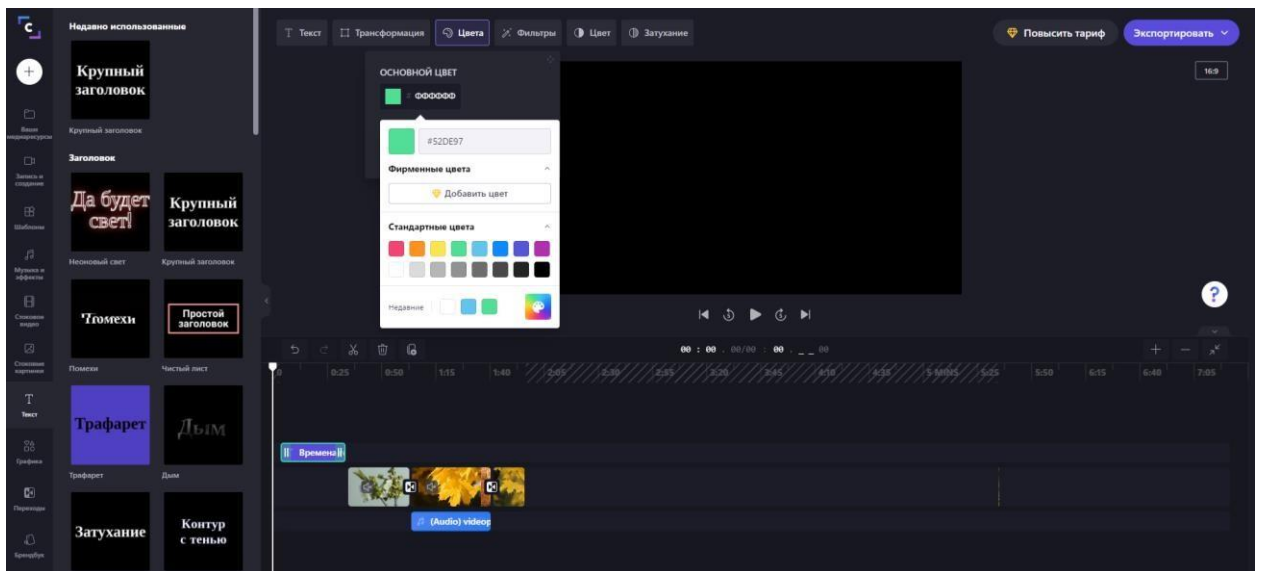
Недавно использованные

Крупный заголовок

Крупный заголовок

Заголовок

Да будет свет!

Крупный заголовок

Неоновый свет

Крупный заголовок

Помехи

Простой заголовок

Помехи

Чистый лист

Трафарет

Дым

Трафарет

Дым

Затухание

Контур с тенью

Ваши медиаресурсы

Запись и создание

Шаблоны

Музыка и эффекты

Стоковое видео

Стоковые картинки

Текст

Графика

Переходы

Брендбук

Текст Трансформация Цвета Фильтры Цвет Затухание

Повысить тариф

Экспортировать

16:9

ОСНОВНОЙ ЦВЕТ

#52DE97

Фирменные цвета

Добавить цвет

Стандартные цвета

Недавние

00 : 00 . 00/00 : 00 . _ _ 00

0 0:25 0:50 1:15 1:40 2:05 2:30 2:55 3:20 3:45 4:10 4:35 5 MINS 5:25 5:50 6:15 6:40 7:05

Времена

(Audio) videop

?